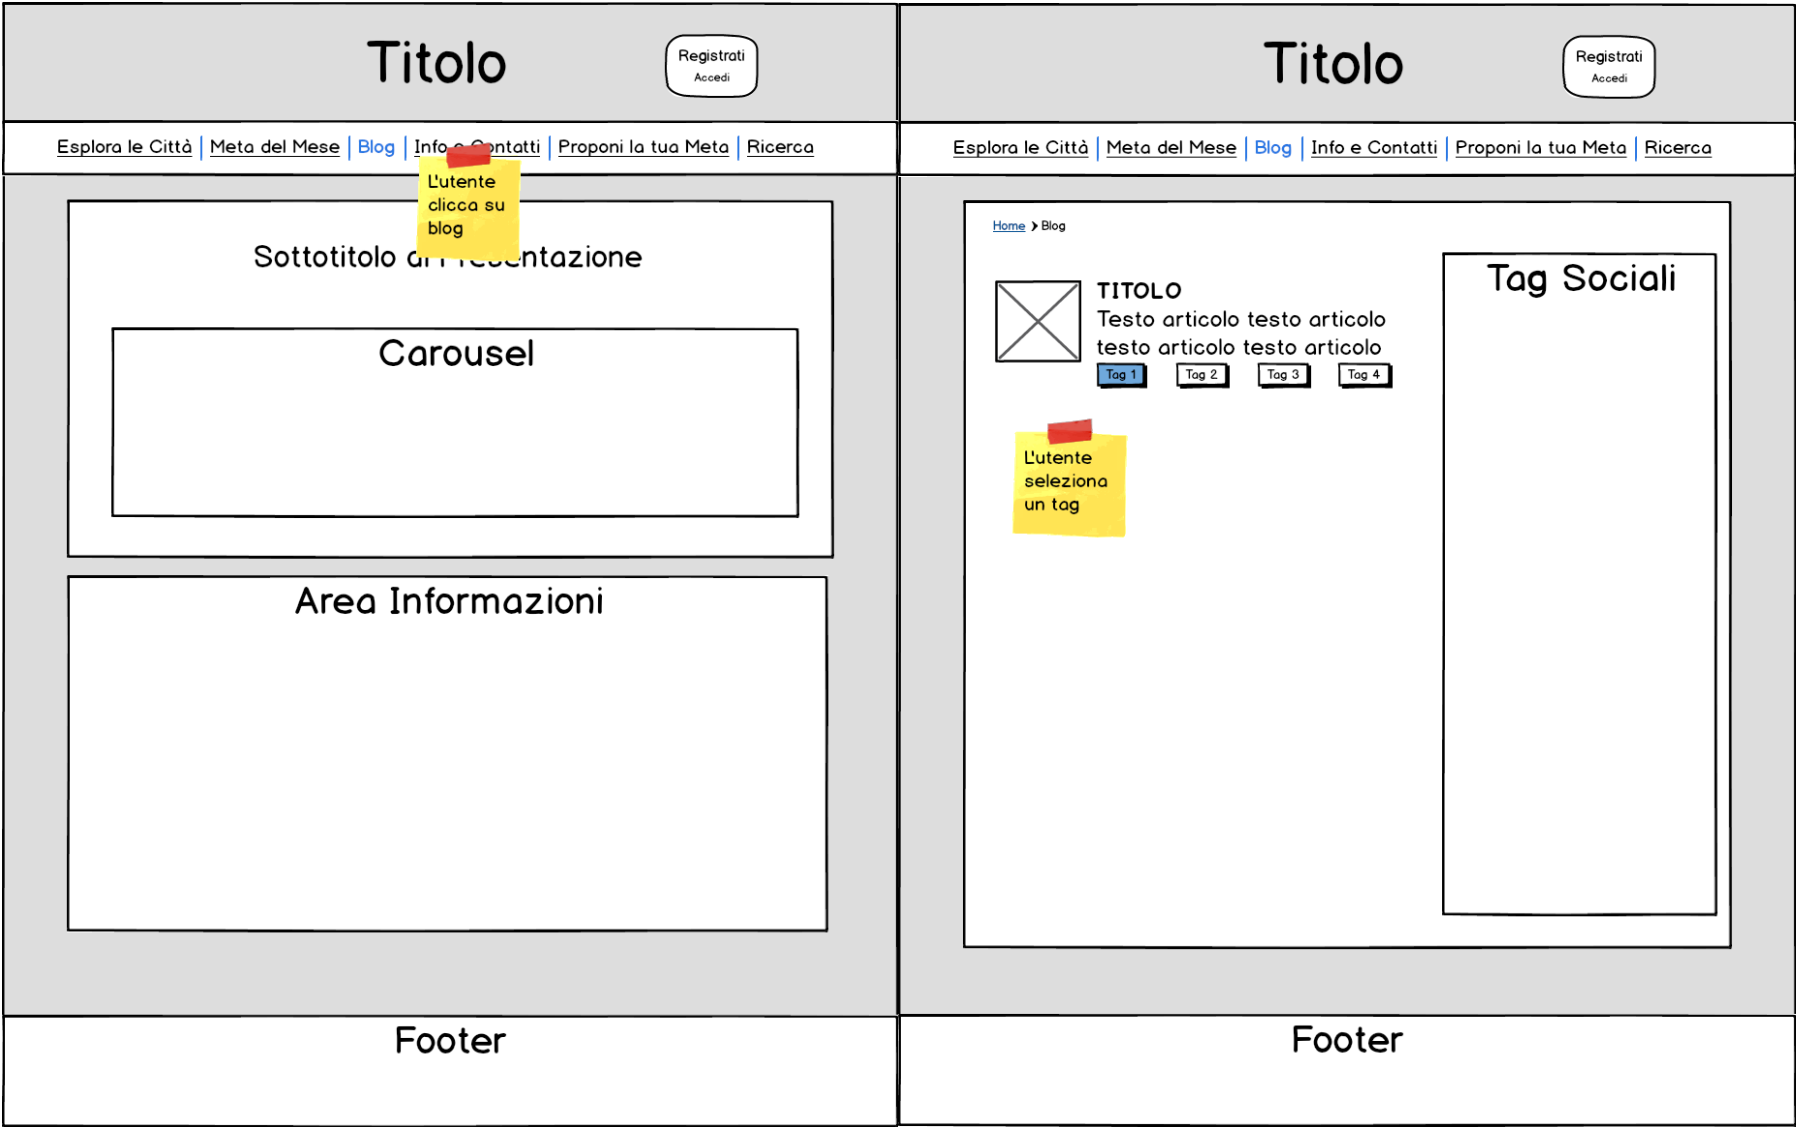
Titolo

Registrati
Accedi

Esplora le Città | Meta del Mese | Blog | Info e Contatti | Proponi la tua Meta | Ricerca

L'utente clicca su blog

Sottotitolo di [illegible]entazione

Carousel

Area Informazioni

Footer

Titolo

Registrati
Accedi

Esplora le Città | Meta del Mese | Blog | Info e Contatti | Proponi la tua Meta | Ricerca

Home > Blog

TITOLO
Testo articolo testo articolo testo articolo testo articolo

Tag 1 Tag 2 Tag 3 Tag 4

L'utente seleziona un tag

Tag Sociali

Footer